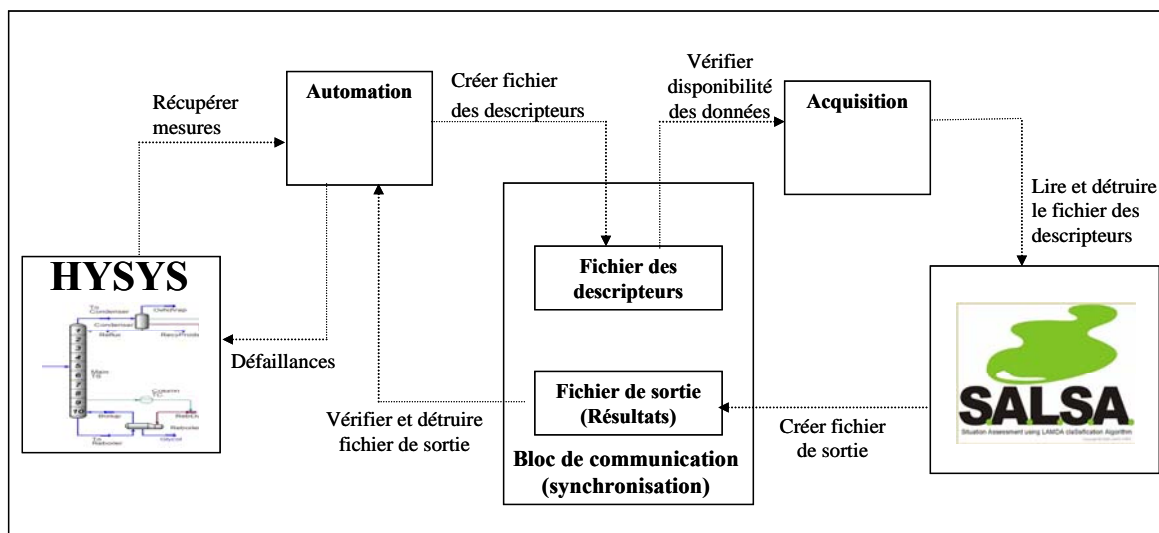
Récupérer mesures

Automation

Créer fichier des descripteurs

Vérifier disponibilité des données

Acquisition

Lire et détruire le fichier des descripteurs

HYSYS

To Condenser

Condenser

Reflux

Ovhdvap

RecyProds

Main TS

Column TC

Boilup

ToReboiler

Reboiler

Bottoms

Defaillances

Défaillances

Fichier des descripteurs

Fichier de sortie (Résultats)

Bloc de communication (synchronisation)

Vérifier et détruire fichier de sortie

Créer fichier de sortie

SALSA.

Situation Assessment using LAMDA claSsification Algorithm